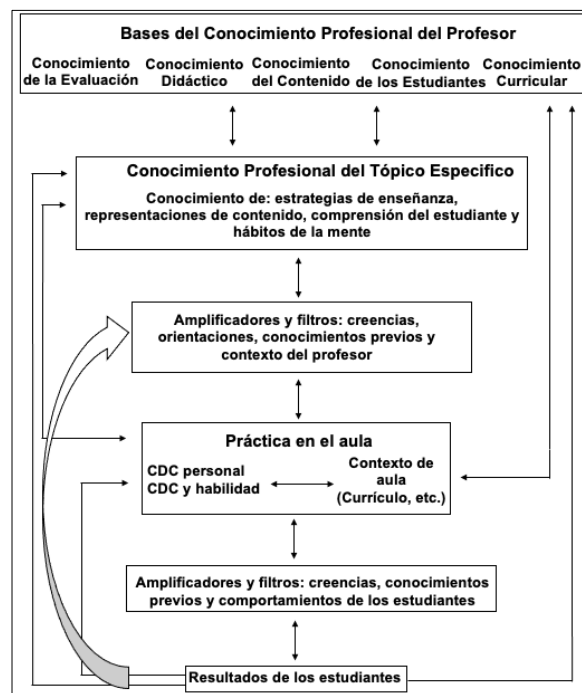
Bases del Conocimiento Profesional del Profesor

Conocimiento de la Evaluación

Conocimiento Didáctico

Conocimiento del Contenido

Conocimiento de los Estudiantes

Conocimiento Curricular

Conocimiento Profesional del Tópico Especifico

Conocimiento de: estrategias de enseñanza, representaciones de contenido, comprensión del estudiante y hábitos de la mente

Amplificadores y filtros: creencias, orientaciones, conocimientos previos y contexto del profesor

Práctica en el aula

CDC personal
CDC y habilidad

Contexto de aula (Currículo, etc.)

Amplificadores y filtros: creencias, conocimientos previos y comportamientos de los estudiantes

Resultados de los estudiantes